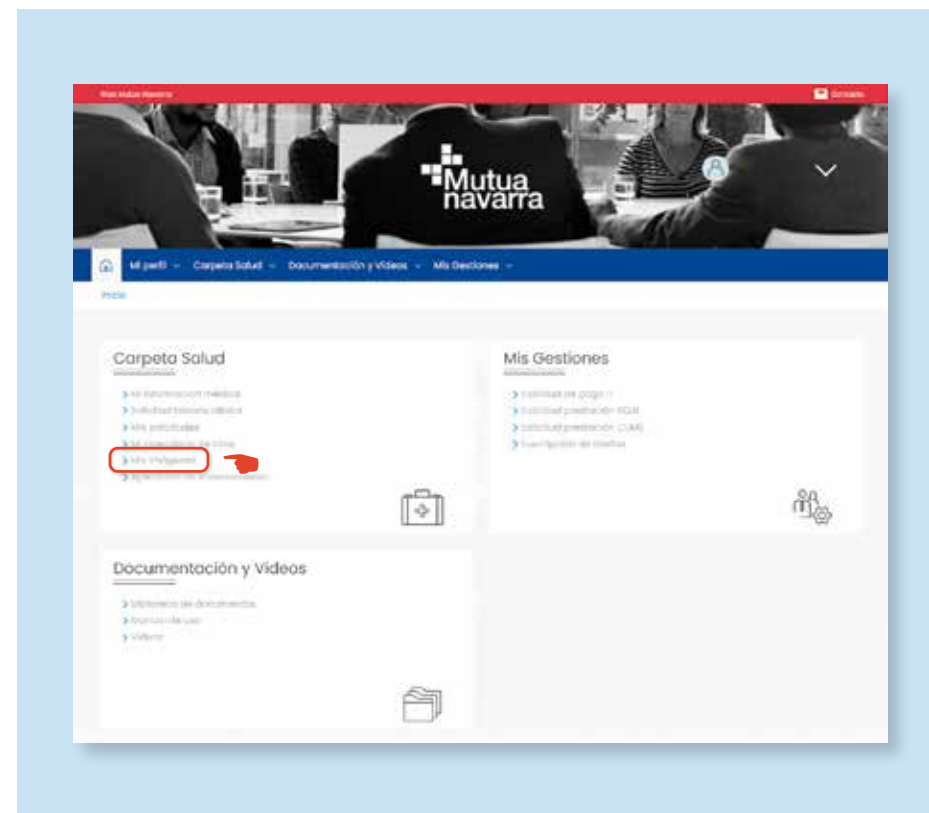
Web Mutua Navarra

Contacto

Mutua navarra

Mi perfil ⌄ Carpeta Salud ⌄ Documentación y Videos ⌄ Mis Gestiones ⌄

Inicio

Carpeta Salud

Mi información médica
Solicitud historia clínica
Mis solicitudes
Mi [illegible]
Mis imágenes
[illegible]

Mis Gestiones

Solicitud de pago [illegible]
Solicitud prestación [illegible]
Solicitud prestación CUME
Suscripción de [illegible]

Documentación y Videos

Biblioteca de documentos
Manual de uso
Videos